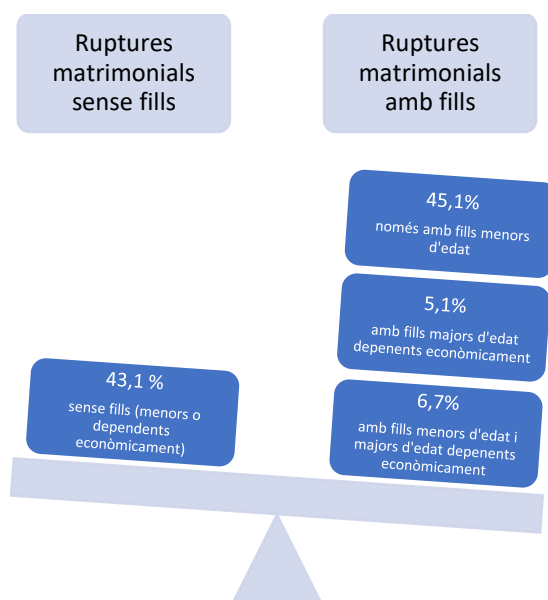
Ruptures matrimonials sense fills

Ruptures matrimonials amb fills

45,1%
només amb fills menors d'edat

5,1%
amb fills majors d'edat depenents econòmicament

43,1 %
sense fills (menors o dependents econòmicament)

6,7%
amb fills menors d'edat i majors d'edat depenents econòmicament